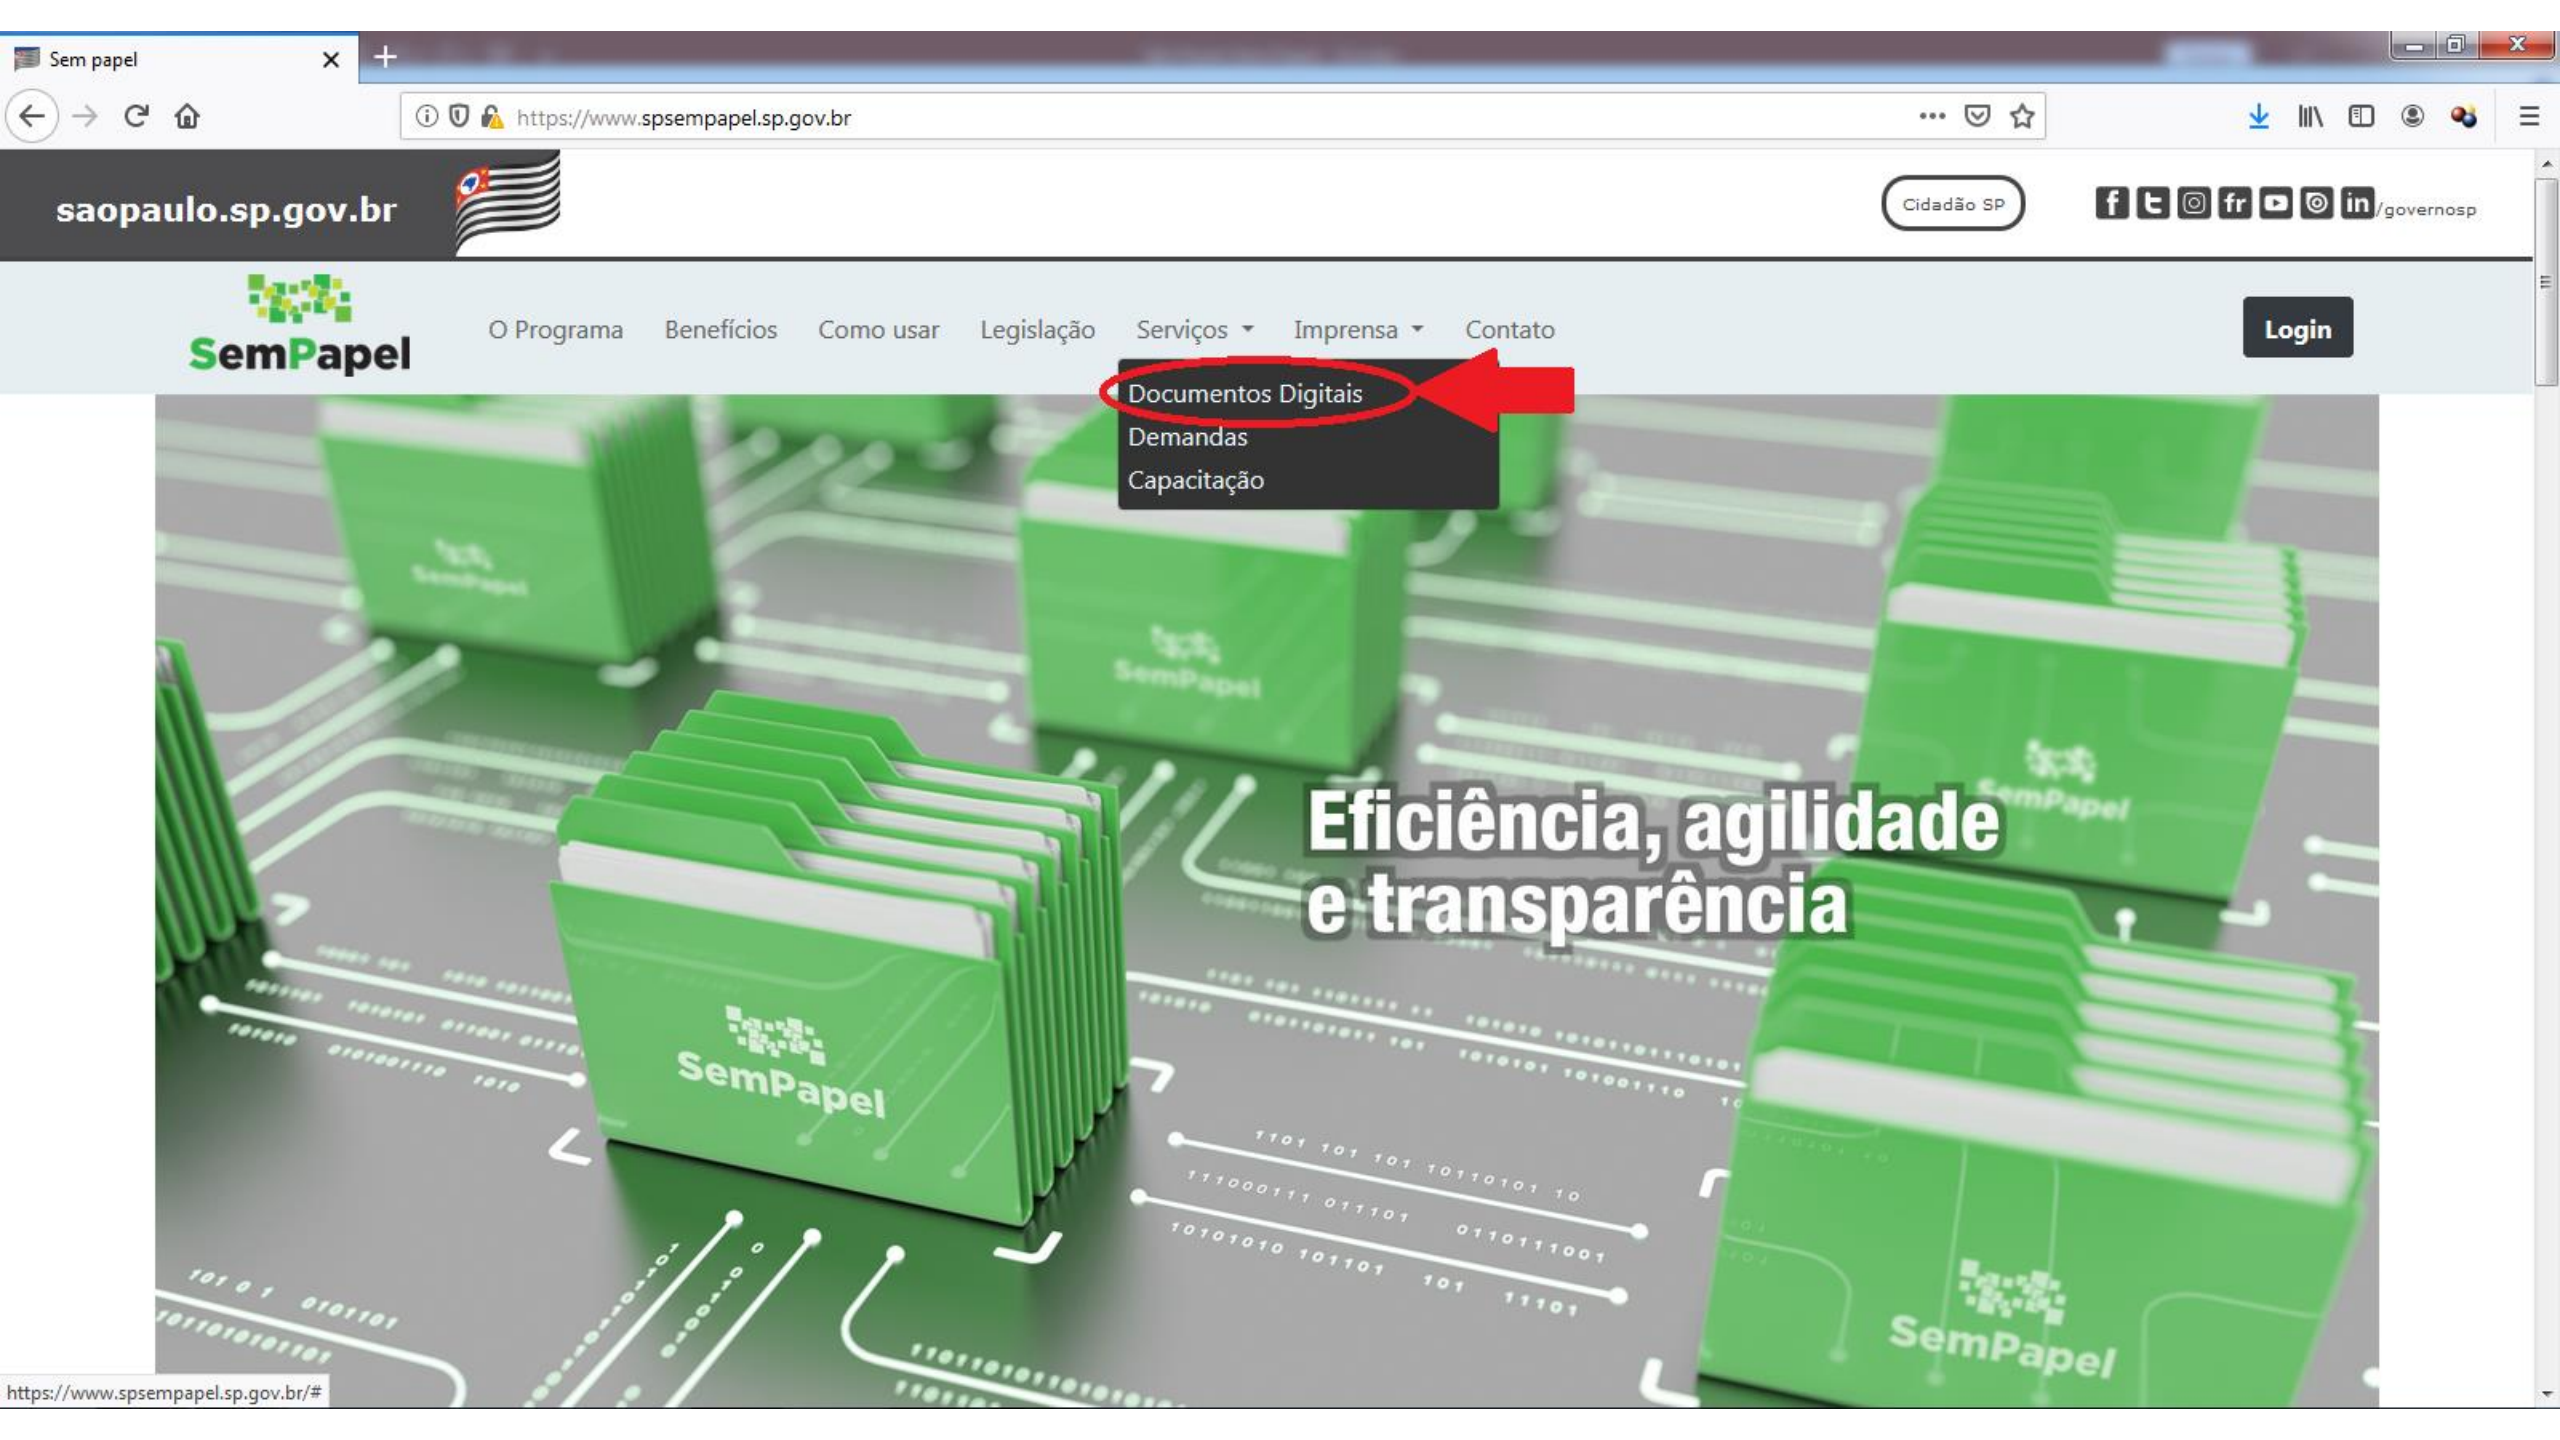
Sem papel

https://www.spsempapel.sp.gov.br

saopaulo.sp.gov.br

Cidadão SP

/governosp

SemPapel

O Programa Benefícios Como usar Legislação Serviços Imprensa Contato

Login

Documentos Digitais
Demandas
Capacitação

SemPapel

SemPapel

SemPapel

SemPapel

SemPapel

Eficiência, agilidade e transparência

https://www.spsempapel.sp.gov.br/#